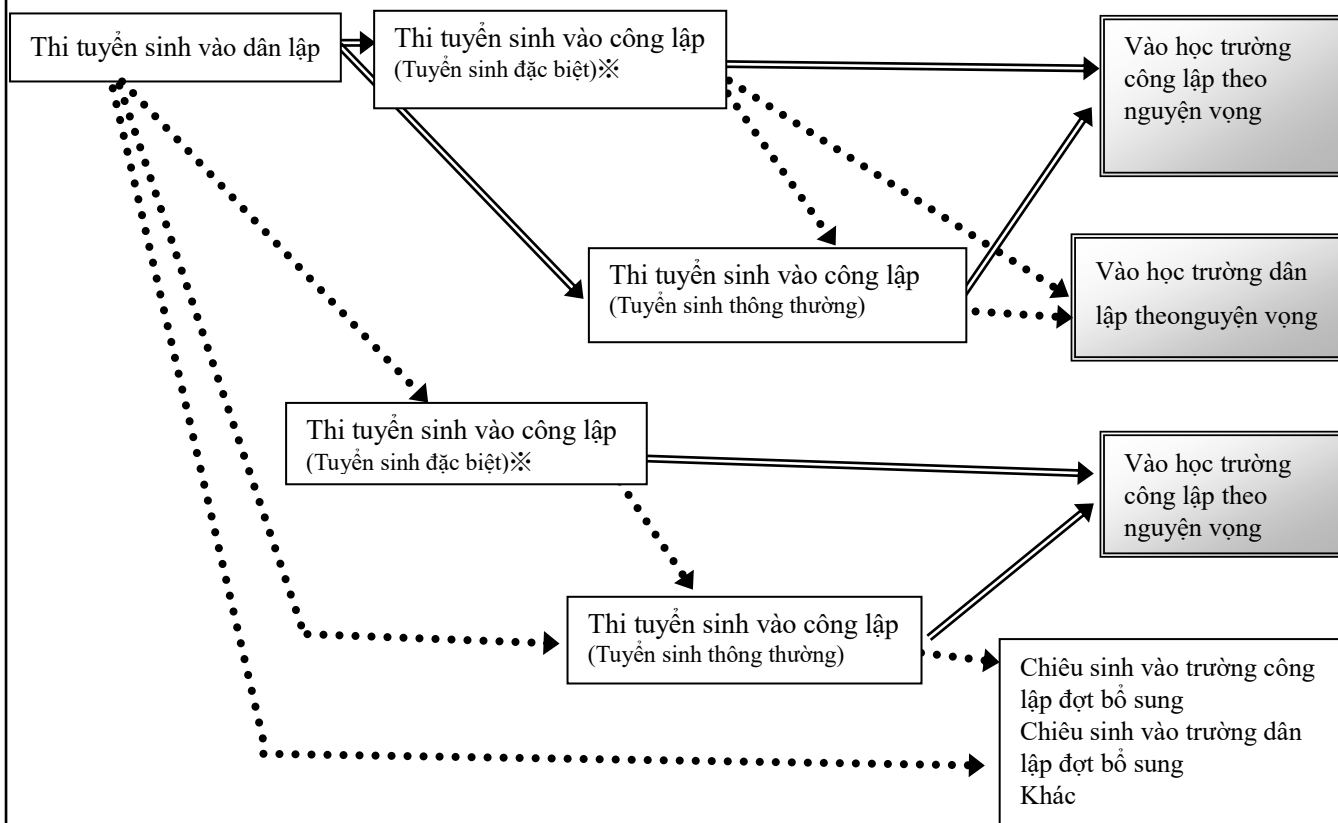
Thi tuyển sinh vào dân lập

Thi tuyển sinh vào công lập
(Tuyển sinh đặc biệt)※

Vào học trường công lập theo nguyện vọng

Thi tuyển sinh vào công lập
(Tuyển sinh thông thường)

Vào học trường dân lập theonguyện vọng

Thi tuyển sinh vào công lập
(Tuyển sinh đặc biệt)※

Vào học trường công lập theo nguyện vọng

Thi tuyển sinh vào công lập
(Tuyển sinh thông thường)

Chiêu sinh vào trường công lập đợt bổ sung
Chiêu sinh vào trường dân lập đợt bổ sung
Khác